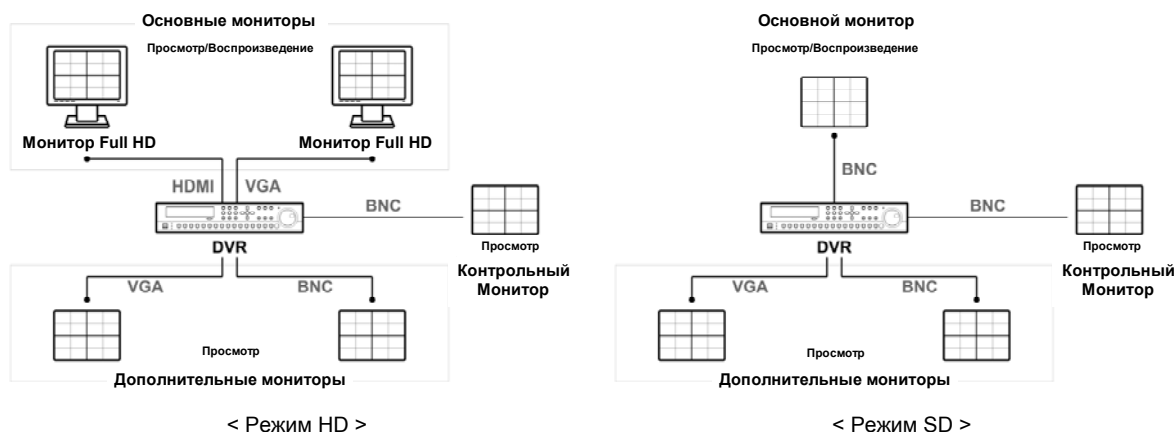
Основные мониторы

Просмотр/Воспроизведение

Монитор Full HD

Монитор Full HD

HDMI

VGA

BNC

DVR

Просмотр

Контрольный Монитор

VGA

BNC

Просмотр

Дополнительные мониторы

< Режим HD >

Основной монитор

Просмотр/Воспроизведение

BNC

BNC

DVR

Просмотр

Контрольный Монитор

VGA

BNC

Просмотр

Дополнительные мониторы

< Режим SD >